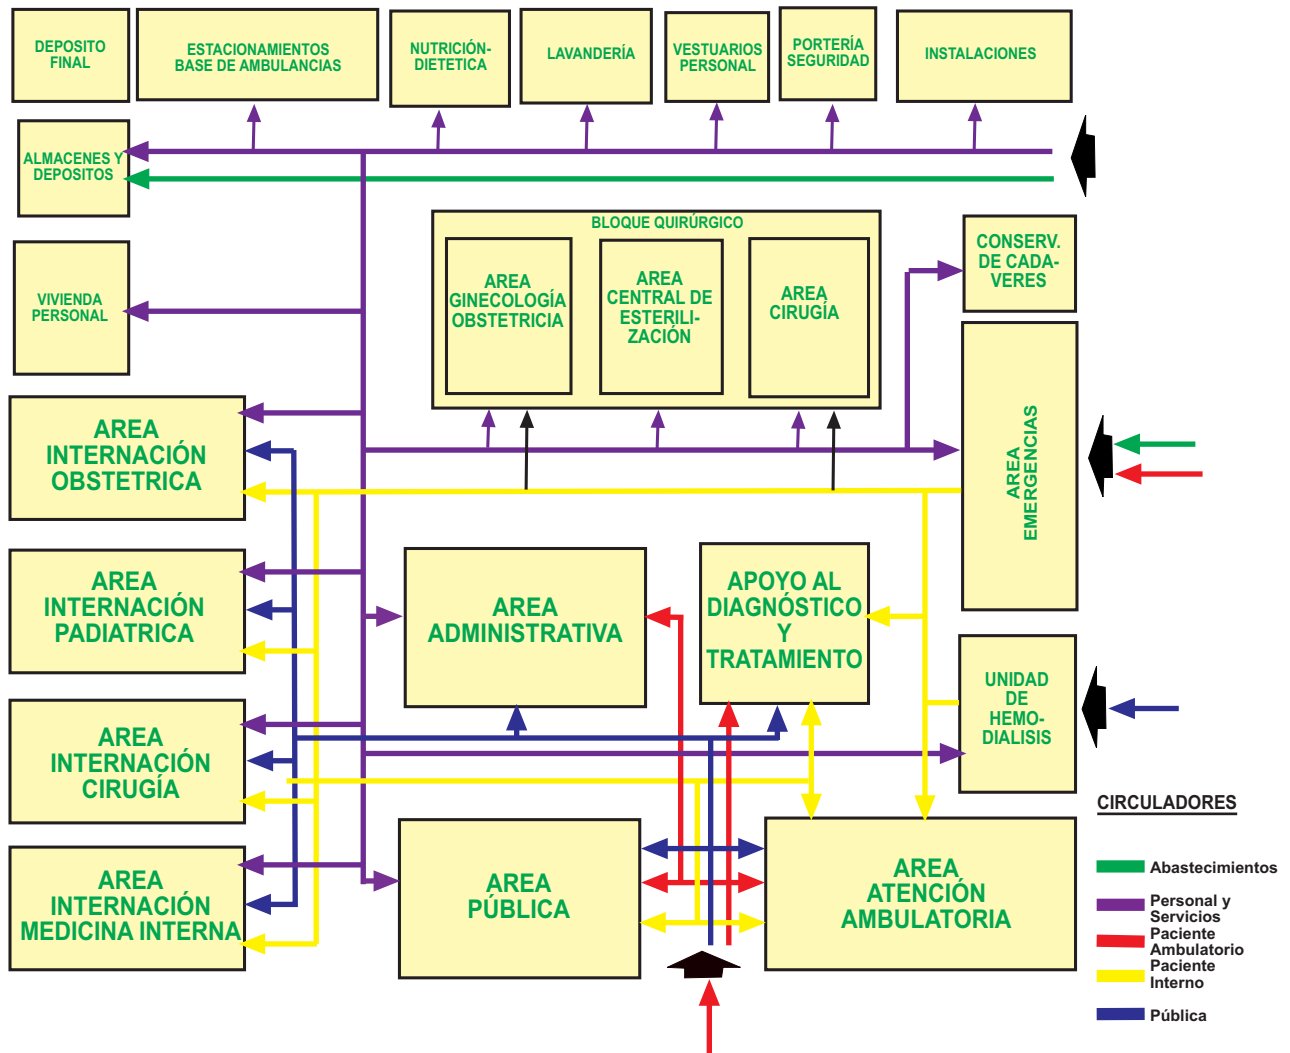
DEPOSITO FINAL

ESTACIONAMIENTOS BASE DE AMBULANCIAS

NUTRICIÓN-DIETETICA

LAVANDERÍA

VESTUARIOS PERSONAL

PORTERÍA SEGURIDAD

INSTALACIONES

ALMACENES Y DEPOSITOS

BLOQUE QUIRÚRGICO

AREA GINECOLOGÍA OBSTETRICIA

AREA CENTRAL DE ESTERILI-ZACIÓN

AREA CIRUGÍA

CONSERV. DE CADA-VERES

VIVIENDA PERSONAL

AREA EMERGENCIAS

AREA INTERNACIÓN OBSTETRICA

AREA INTERNACIÓN PADIATRICA

AREA ADMINISTRATIVA

APOYO AL DIAGNÓSTICO Y TRATAMIENTO

UNIDAD DE HEMO-DIALISIS

AREA INTERNACIÓN CIRUGÍA

AREA INTERNACIÓN MEDICINA INTERNA

AREA PÚBLICA

AREA ATENCIÓN AMBULATORIA

CIRCULADORES

Abastecimientos

Personal y Servicios

Paciente Ambulatorio

Paciente Interno

Pública